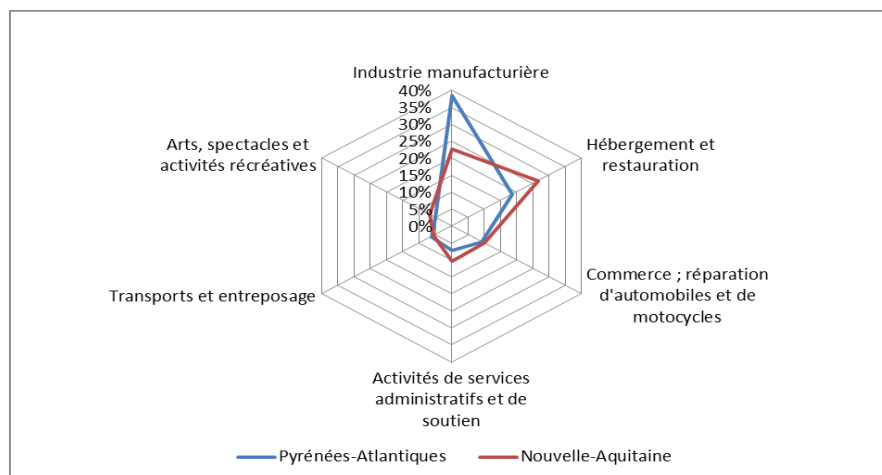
Industrie manufacturière

40%
35%
30%
25%
20%
15%
10%
5%
0%

Hébergement et restauration

Commerce ; réparation d'automobiles et de motocycles

Activités de services administratifs et de soutien

Transports et entreposage

Arts, spectacles et activités récréatives

Pyrénées-Atlantiques
Nouvelle-Aquitaine